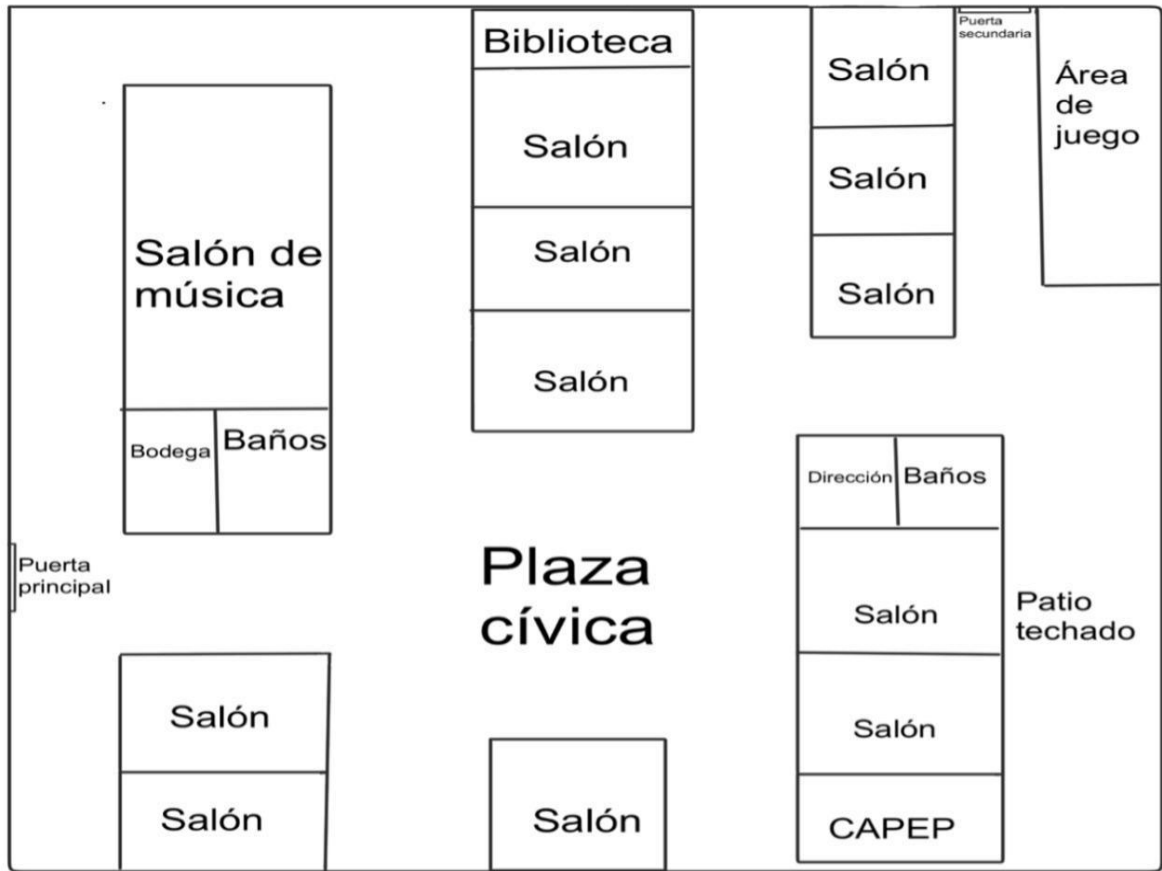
Biblioteca

Salón

Salón

Salón

Salón

Salón

Salón

Puerta secundaria

Área de juego

Salón de música

Bodega

Baños

Dirección

Baños

Puerta principal

Plaza cívica

Salón

Patio techado

Salón

Salón

Salón

Salón

CAPEP